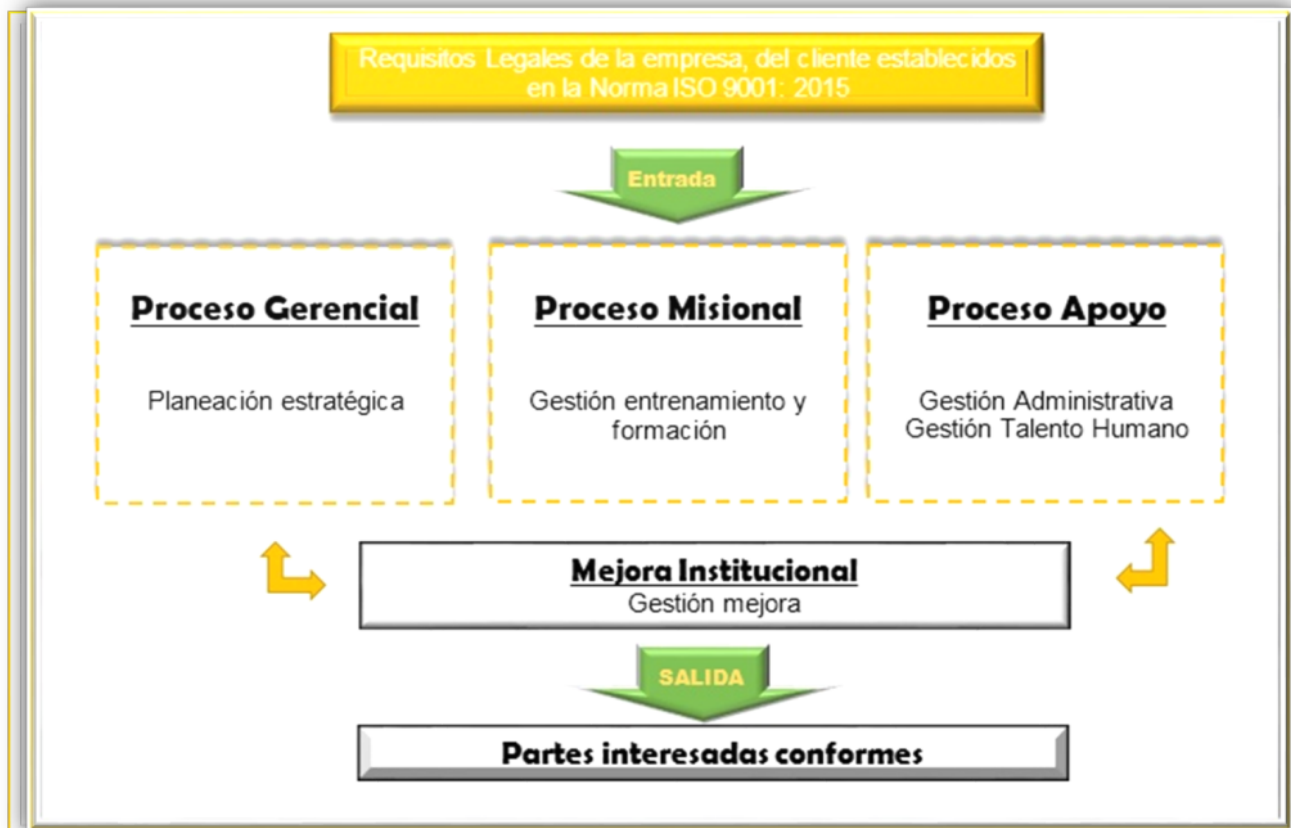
Requisitos Legales de la empresa, del cliente establecidos en la Norma ISO 9001: 2015

Entrada

Proceso Gerencial

Planeación estratégica

Proceso Misional

Gestión entrenamiento y formación

Proceso Apoyo

Gestión Administrativa
Gestión Talento Humano

Mejora Institucional
Gestión mejora

SALIDA

Partes interesadas conformes